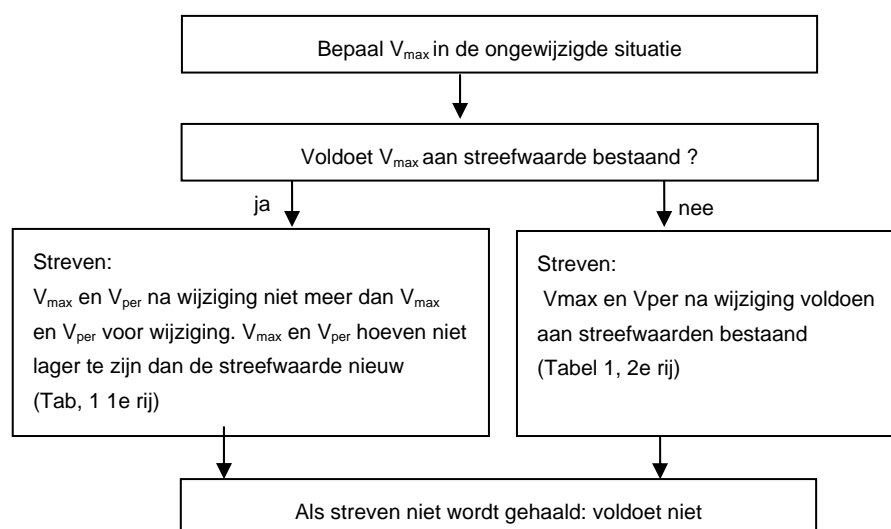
Bepaal $V_{max}$ in de ongewijzigde situatie

Voldoet $V_{max}$ aan streefwaarde bestaand ?

ja

nee

Streven:
$V_{max}$ en $V_{per}$ na wijziging niet meer dan $V_{max}$ en $V_{per}$ voor wijziging. $V_{max}$ en $V_{per}$ hoeven niet lager te zijn dan de streefwaarde nieuw (Tab, 1 1e rij)

Streven:
Vmax en Vper na wijziging voldoen aan streefwaarden bestaand (Tabel 1, 2e rij)

Als streven niet wordt gehaald: voldoet niet